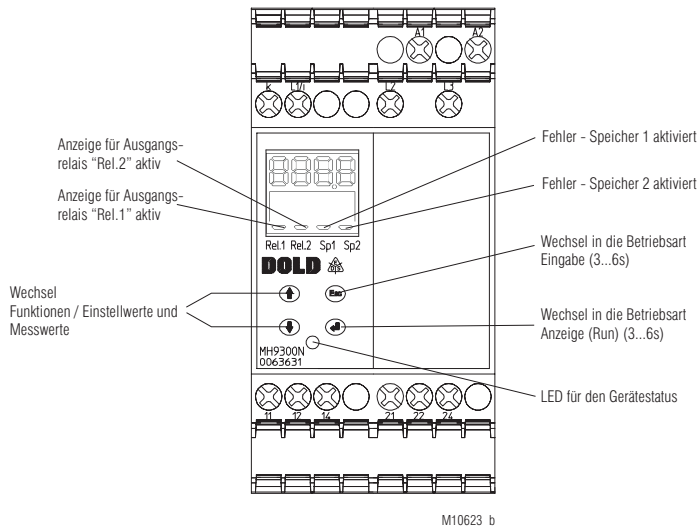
A1 A2

k L1/I L2 L3

Anzeige für Ausgangsrelais "Rel.2" aktiv

Anzeige für Ausgangsrelais "Rel.1" aktiv

Fehler - Speicher 1 aktiviert

Fehler - Speicher 2 aktiviert

Rel.1 Rel.2 Sp1 Sp2

DOLD

Wechsel in die Betriebsart Eingabe (3...6s)

Esc

Wechsel Funktionen / Einstellwerte und Messwerte

Wechsel in die Betriebsart Anzeige (Run) (3...6s)

MH9300N
0063631

LED für den Gerätestatus

11 12 14 21 22 24

M10623_b